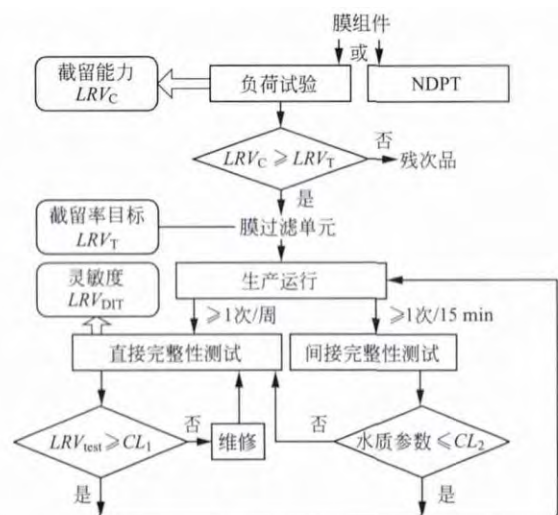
膜组件

或

截留能力 $LRV_C$

负荷试验

NDPT

$LRV_C \geqslant LRV_T$

否

残次品

是

截留率目标 $LRV_T$

膜过滤单元

灵敏度 $LRV_{DIT}$

生产运行

≥1次/周

≥1次/15 min

直接完整性测试

间接完整性测试

否

否

$LRV_{test} \geqslant CL_1$

维修

水质参数 $\leqslant CL_2$

是

是